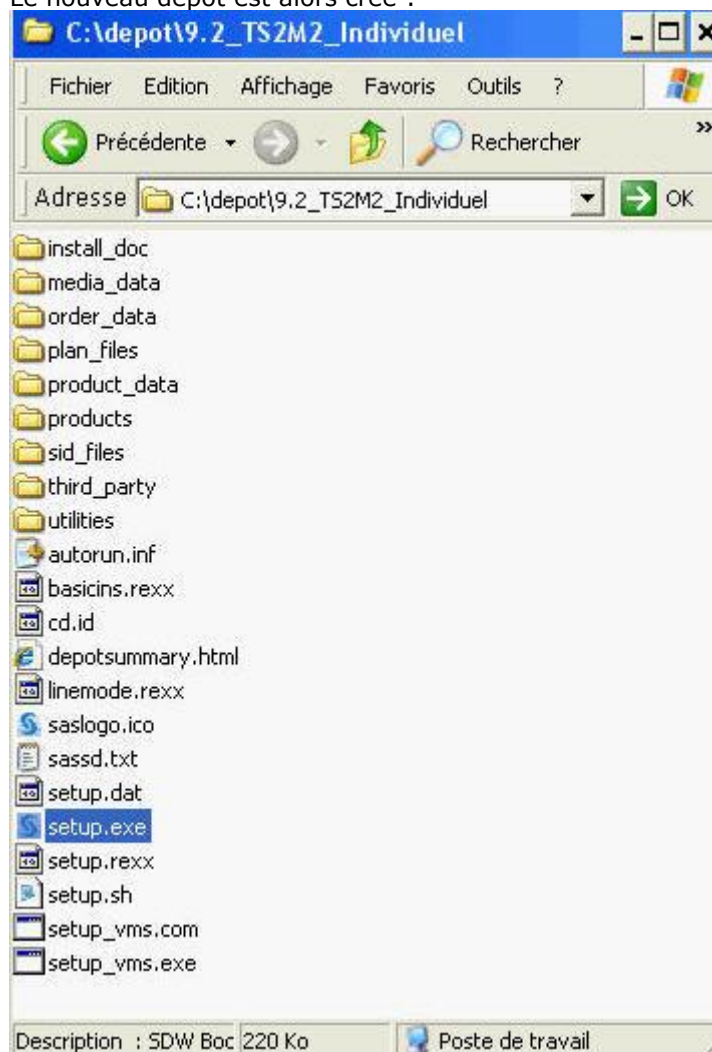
Le nouveau dépôt est alors créé :

C:\depot\9.2_TS2M2_Individuel

Fichier Edition Affichage Favoris Outils ?

Précédente Rechercher

Adresse C:\depot\9.2_TS2M2_Individuel OK

install_doc
media_data
order_data
plan_files
product_data
products
sid_files
third_party
utilities
autorun.inf
basicins.rexx
cd.id
depotsummary.html
linemode.rexx
saslogo.ico
sassd.txt
setup.dat
setup.exe
setup.rexx
setup.sh
setup_vms.com
setup_vms.exe

Description : SDW Boc 220 Ko Poste de travail